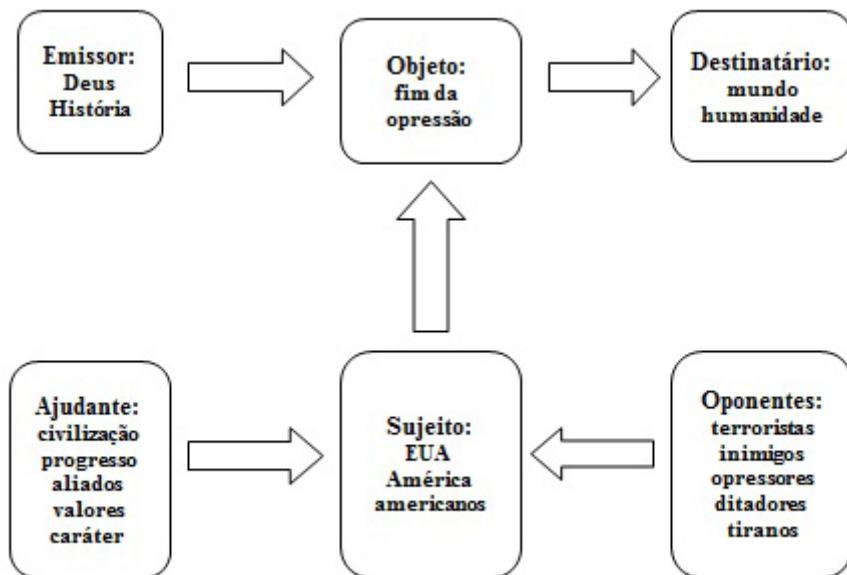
Emissor:
Deus
História

Objeto:
fim da
opressão

Destinatário:
mundo
humanidade

Ajudante:
civilização
progresso
aliados
valores
caráter

Sujeito:
EUA
América
americanos

Oponentes:
terroristas
inimigos
opressores
ditadores
tiranos